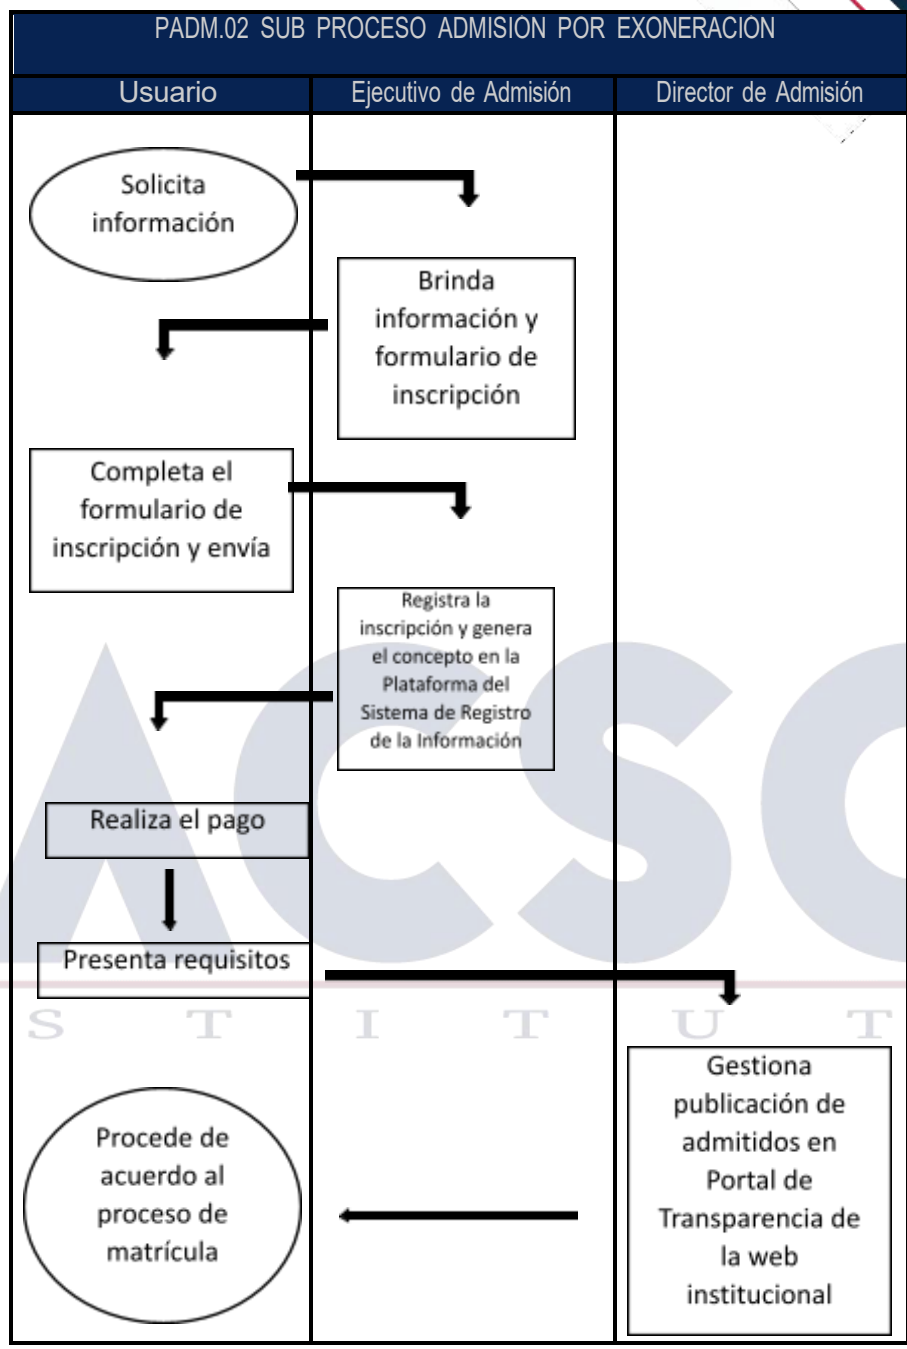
PADM.02 SUB PROCESO ADMISION POR EXONERACION

| Usuario | Ejecutivo de Admisión | Director de Admisión |
|---|---|---|

Solicita información

Brinda información y formulario de inscripción

Completa el formulario de inscripción y envía

Registra la inscripción y genera el concepto en la Plataforma del Sistema de Registro de la Información

Realiza el pago

Presenta requisitos

Gestiona publicación de admitidos en Portal de Transparencia de la web institucional

Procede de acuerdo al proceso de matrícula

ACSC
S T I T U T